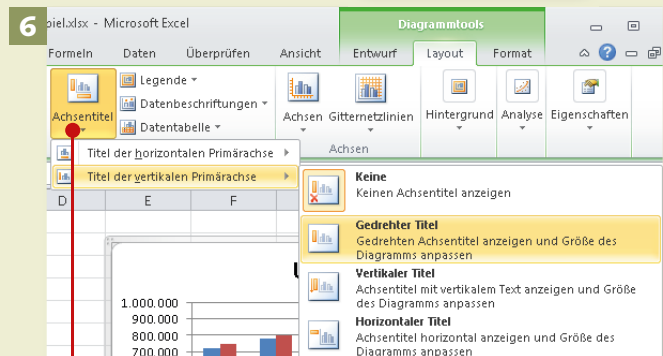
6

piel.xlsx - Microsoft Excel

Diagrammtools

Formeln Daten Überprüfen Ansicht Entwurf Layout Format

Achsentitel

Legende

Datenbeschriftungen

Datentabelle

Achsen Gitternetzlinien

Achsen

Hintergrund Analyse Eigenschaften

Titel der horizontalen Primärachse

Titel der vertikalen Primärachse

D E F

Keine
Keinen Achsentitel anzeigen

Gedrehter Titel
Gedrehten Achsentitel anzeigen und Größe des Diagramms anpassen

Vertikaler Titel
Achsentitel mit vertikalem Text anzeigen und Größe des Diagramms anpassen

Horizontaler Titel
Achsentitel horizontal anzeigen und Größe des Diagramms anpassen

1.000.000
900.000
800.000
700.000